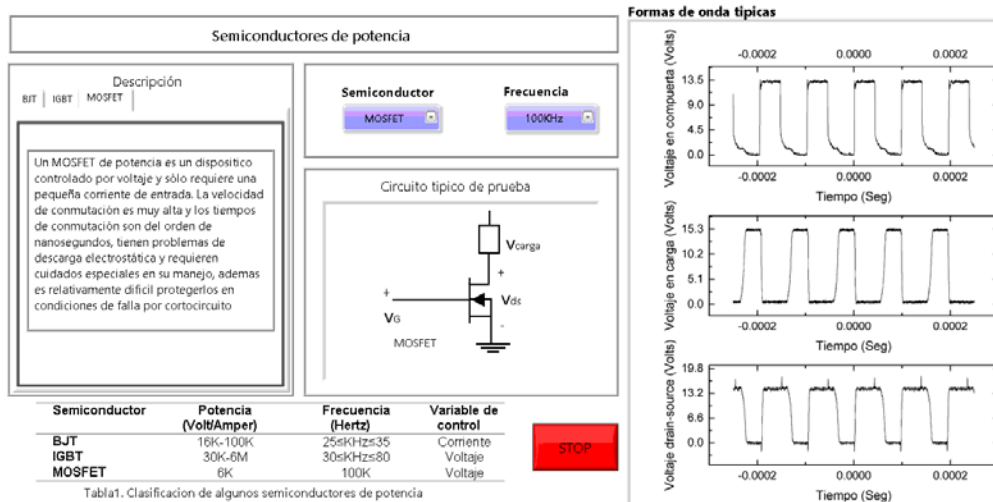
Semiconductores de potencia

Descripción
BJT | IGBT | MOSFET

Un MOSFET de potencia es un dispositico controlado por voltaje y sólo requiere una pequeña corriente de entrada. La velocidad de conmutación es muy alta y los tiempos de conmutación son del orden de nanosegundos, tienen problemas de descarga electrostática y requieren cuidados especiales en su manejo, ademas es relativamente dificil protegerlos en condiciones de falla por cortocircuito

Semiconductor
MOSFET

Frecuencia
100KHz

Circuito tipico de prueba

$V_{carga}$
+
$V_{ds}$
+
$V_G$
-
MOSFET

| Semiconductor | Potencia (Volt/Amper) | Frecuencia (Hertz) | Variable de control |
|---|---|---|---|
| BJT | 16K-100K | 25≤KHz≤35 | Corriente |
| IGBT | 30K-6M | 30≤KHz≤80 | Voltaje |
| MOSFET | 6K | 100K | Voltaje |

Tabla1. Clasificacion de algunos semiconductores de potencia

STOP

Formas de onda tipicas

Voltaje en compuerta (Volts)
-0.0002 0.0000 0.0002
13.5
9.0
4.5
0.0
-0.0002 0.0000 0.0002
Tiempo (Seg)

Voltaje en carga (Volts)
15.3
10.2
5.1
0.0
-0.0002 0.0000 0.0002
Tiempo (Seg)

Voltaje drain-source (Volts)
19.8
13.2
6.6
0.0
-0.0002 0.0000 0.0002
Tiempo (Seg)